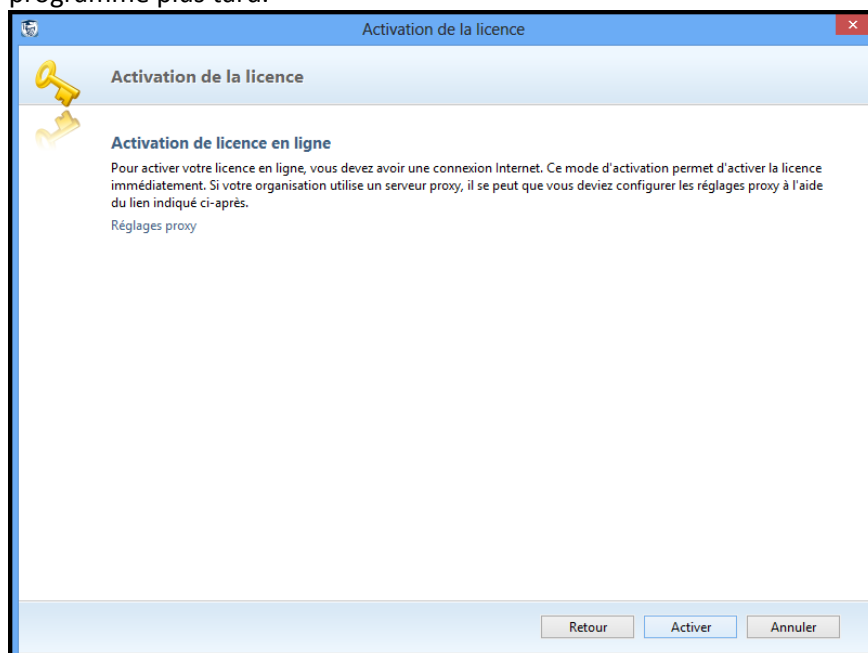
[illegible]

Activation de la licence

Activation de la licence

Activation de licence en ligne

Pour activer votre licence en ligne, vous devez avoir une connexion Internet. Ce mode d'activation permet d'activer la licence immédiatement. Si votre organisation utilise un serveur proxy, il se peut que vous deviez configurer les réglages proxy à l'aide du lien indiqué ci-après.

Réglages proxy

Retour Activer Annuler